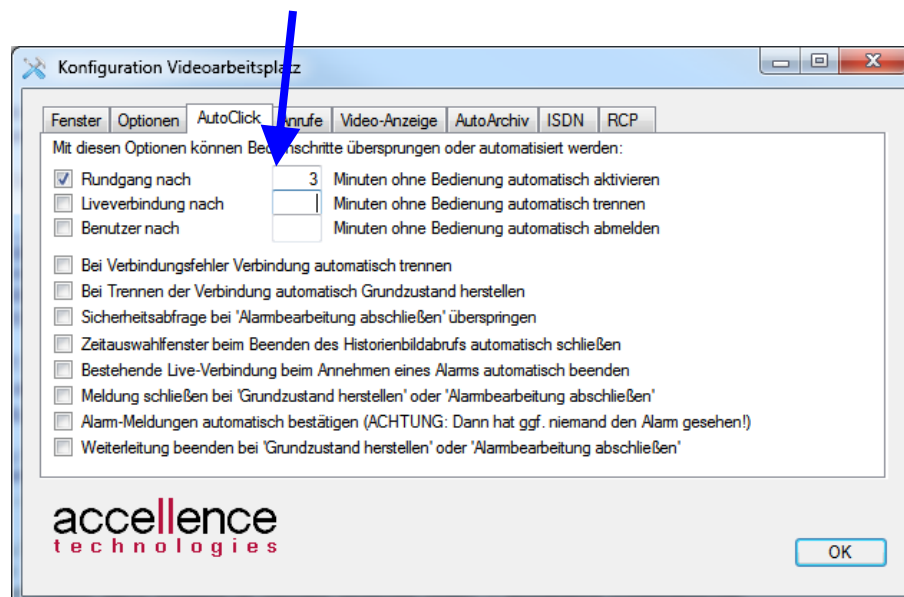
Konfiguration Videoarbeitsplatz

Fenster | Optionen | AutoClick | Anrufe | Video-Anzeige | AutoArchiv | ISDN | RCP

Mit diesen Optionen können Bedienschritte übersprungen oder automatisiert werden:

Rundgang nach 3 Minuten ohne Bedienung automatisch aktivieren
Liveverbindung nach Minuten ohne Bedienung automatisch trennen
Benutzer nach Minuten ohne Bedienung automatisch abmelden

Bei Verbindungsfehler Verbindung automatisch trennen
Bei Trennen der Verbindung automatisch Grundzustand herstellen
Sicherheitsabfrage bei 'Alarmbearbeitung abschließen' überspringen
Zeitauswahlfenster beim Beenden des Historienbildabrufs automatisch schließen
Bestehende Live-Verbindung beim Annehmen eines Alarms automatisch beenden
Meldung schließen bei 'Grundzustand herstellen' oder 'Alarmbearbeitung abschließen'
Alarm-Meldungen automatisch bestätigen (ACHTUNG: Dann hat ggf. niemand den Alarm gesehen!)
Weiterleitung beenden bei 'Grundzustand herstellen' oder 'Alarmbearbeitung abschließen'

accellence technologies

OK